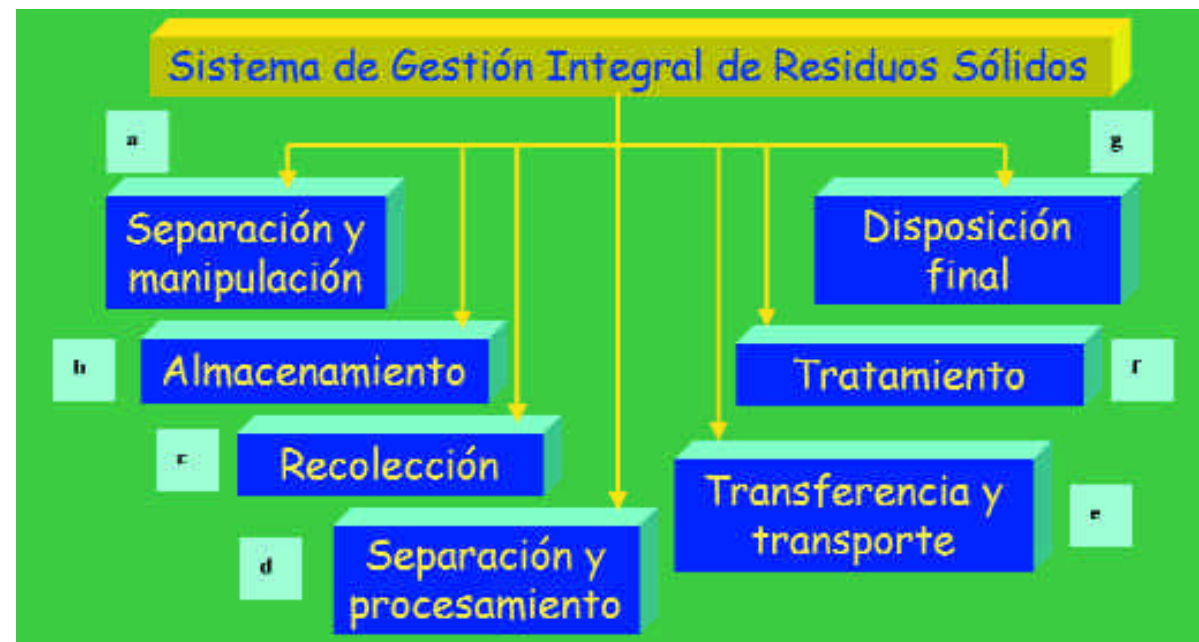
Sistema de Gestión Integral de Residuos Sólidos

a

Separación y manipulación

g

Disposición final

b

Almacenamiento

Tratamiento

f

c

Recolección

Transferencia y transporte

e

d

Separación y procesamiento